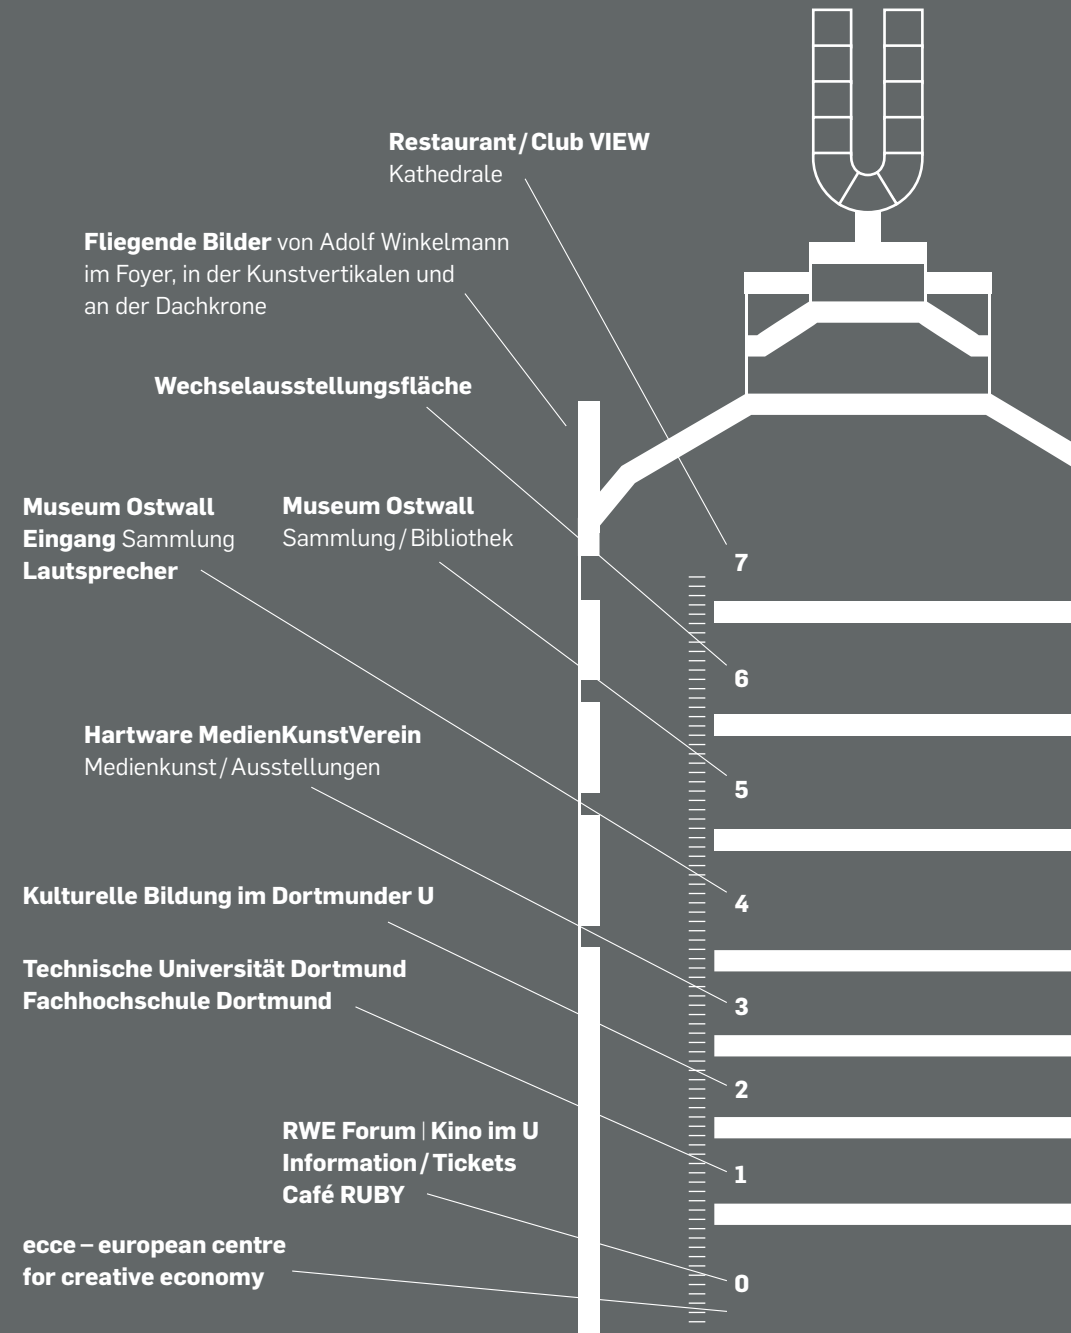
Restaurant / Club VIEW
Kathedrale

Fliegende Bilder von Adolf Winkelmann im Foyer, in der Kunstvertikalen und an der Dachkrone

Wechselausstellungsfläche

Museum Ostwall
Eingang Sammlung
Lautsprecher

Museum Ostwall
Sammlung / Bibliothek

7

6

Hartware MedienKunstVerein
Medienkunst / Ausstellungen

5

4

Kulturelle Bildung im Dortmunder U

Technische Universität Dortmund
Fachhochschule Dortmund

3

2

1

RWE Forum | Kino im U
Information / Tickets
Café RUBY

ecce – european centre
for creative economy

0